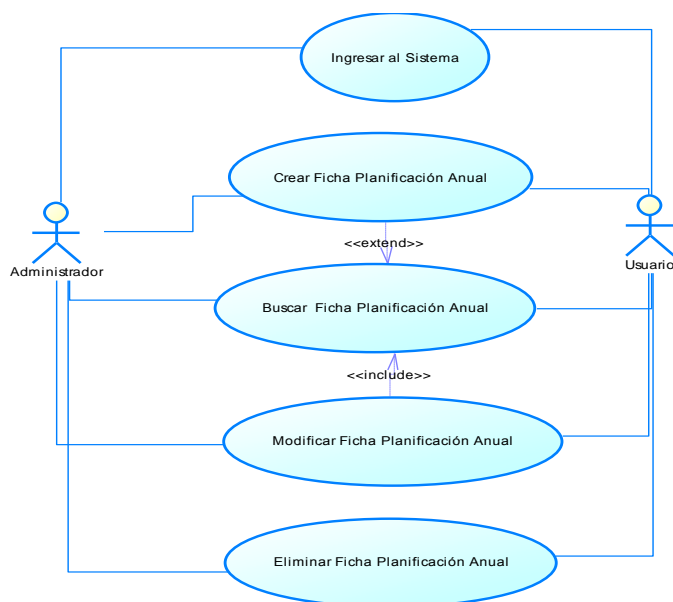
Ingresar al Sistema

Crear Ficha Planificación Anual

Administrador

<<extend>>

Usuario

Buscar Ficha Planificación Anual

<<include>>

Modificar Ficha Planificación Anual

Eliminar Ficha Planificación Anual